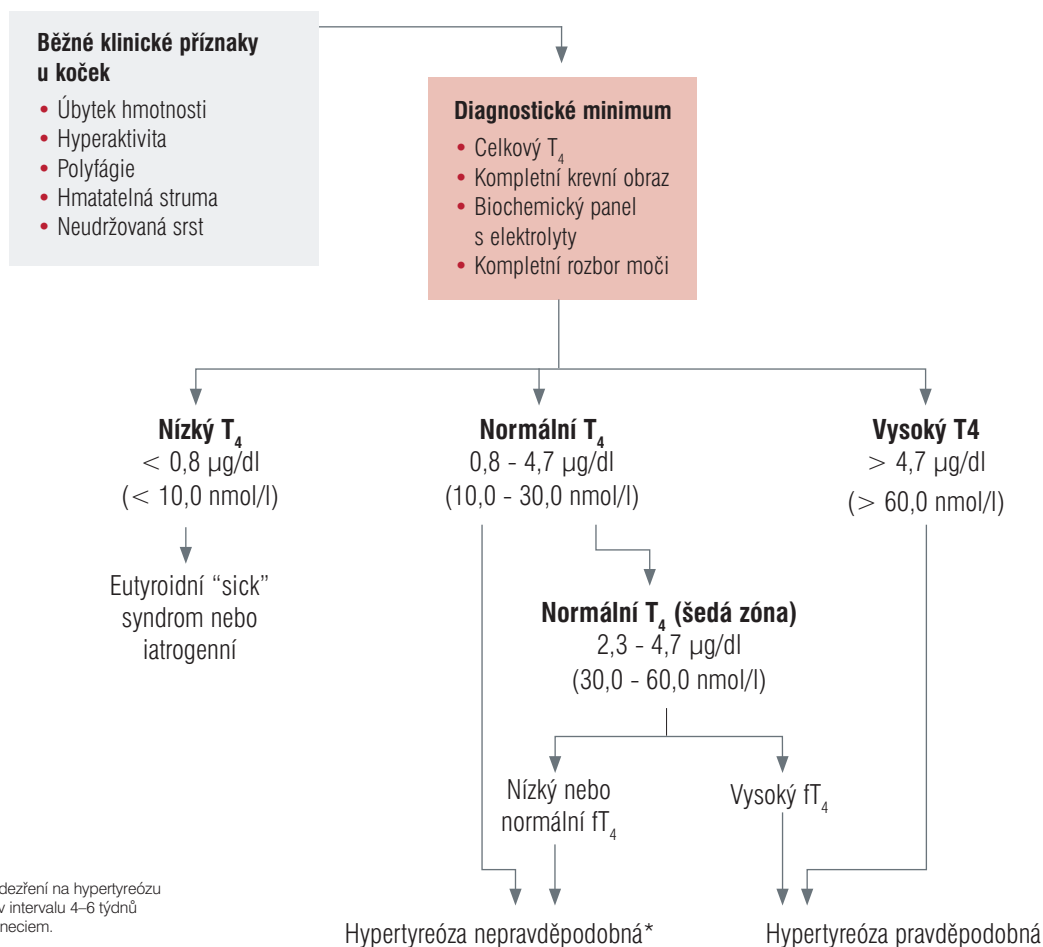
**Běžné klinické příznaky u koček**

- Úbytek hmotnosti
- Hyperaktivita
- Polyfágie
- Hmatatelná struma
- Neudržovaná srst

**Diagnostické minimum**

- Celkový $T_4$
- Kompletní krevní obraz
- Biochemický panel s elektrolyty
- Kompletní rozbor moči

**Nízký $T_4$**
< 0,8 µg/dl
(< 10,0 nmol/l)

Eutyroidní "sick" syndrom nebo iatrogenní

**Normální $T_4$**
0,8 - 4,7 µg/dl
(10,0 - 30,0 nmol/l)

**Vysoký T4**
> 4,7 µg/dl
(> 60,0 nmol/l)

**Normální $T_4$ (šedá zóna)**
2,3 - 4,7 µg/dl
(30,0 - 60,0 nmol/l)

Nízký nebo normální $fT_4$

Vysoký $fT_4$

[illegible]dezření na hypertyreózu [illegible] v intervalu 4–6 týdnů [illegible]neciem.

Hypertyreóza nepravděpodobná*

Hypertyreóza pravděpodobná